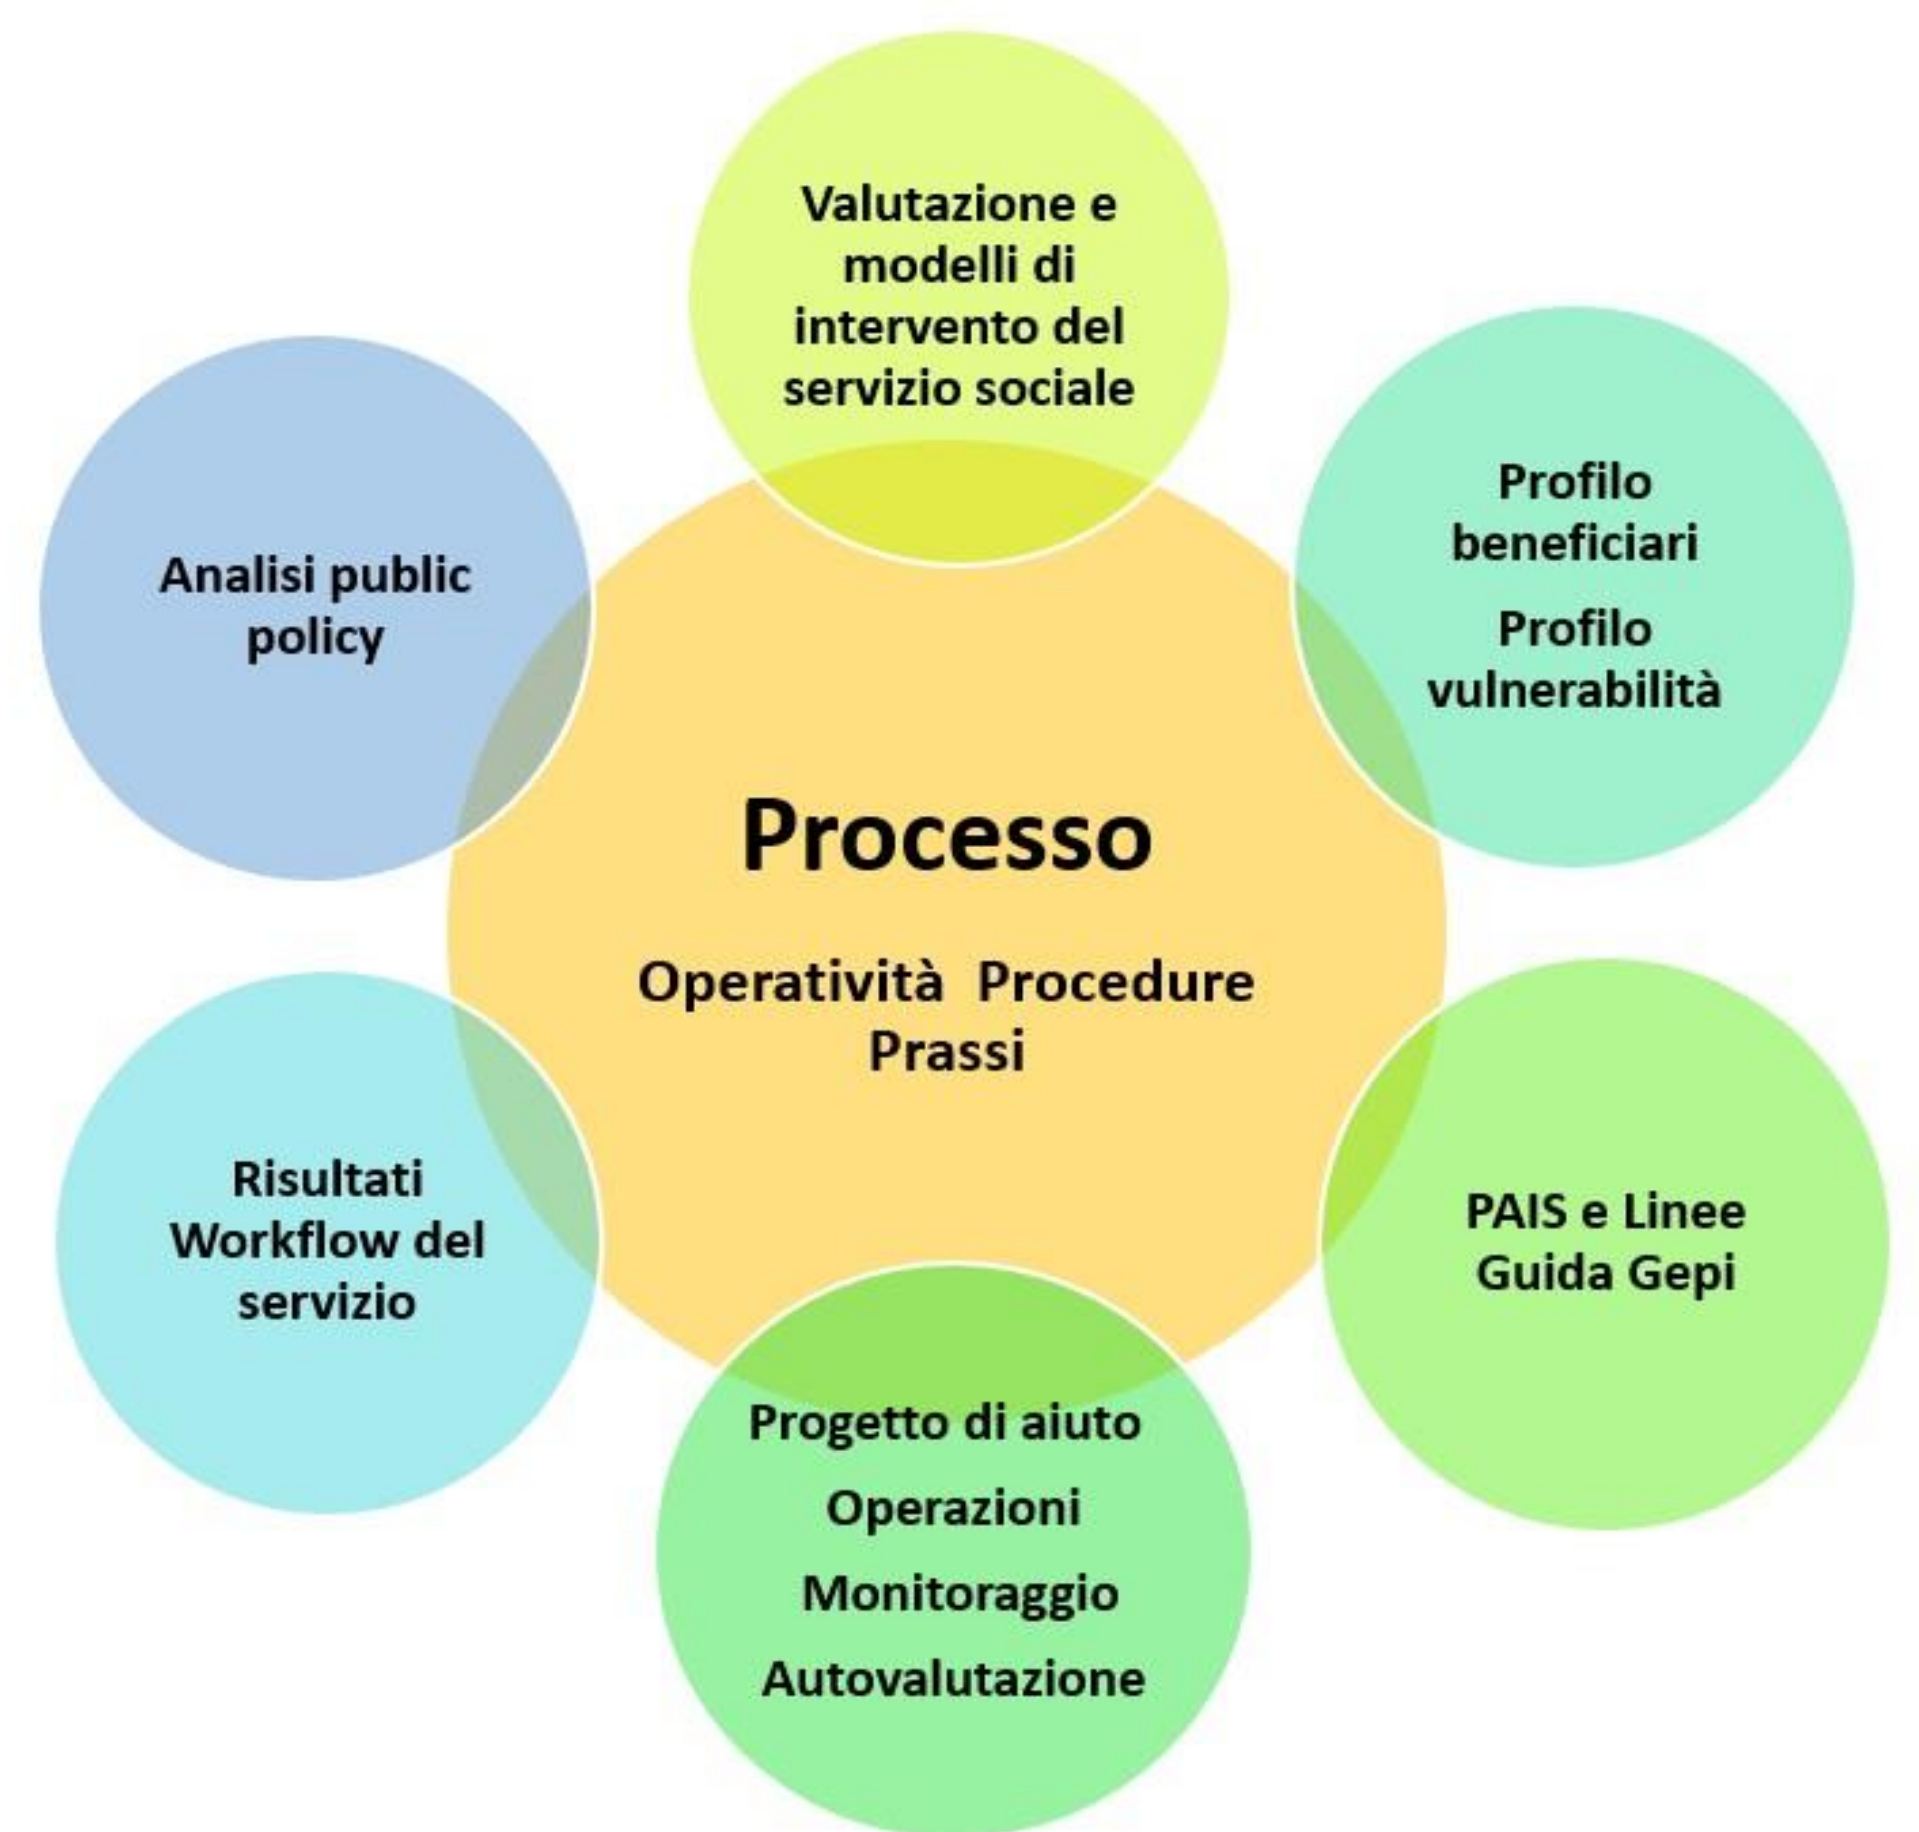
Valutazione e modelli di intervento del servizio sociale

Analisi public policy

Profilo beneficiari

Profilo vulnerabilità

Processo

Operatività Procedure Prassi

Risultati Workflow del servizio

PAIS e Linee Guida Gepi

Progetto di aiuto

Operazioni

Monitoraggio

Autovalutazione